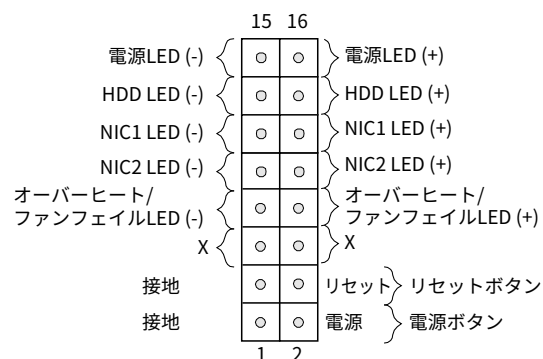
15 16

電源LED (-)
電源LED (+)

HDD LED (-)
HDD LED (+)

NIC1 LED (-)
NIC1 LED (+)

NIC2 LED (-)
NIC2 LED (+)

オーバーヒート/ ファンフェイルLED (-)
オーバーヒート/ ファンフェイルLED (+)

X
X

接地
リセット
リセットボタン

接地
電源
電源ボタン

1 2